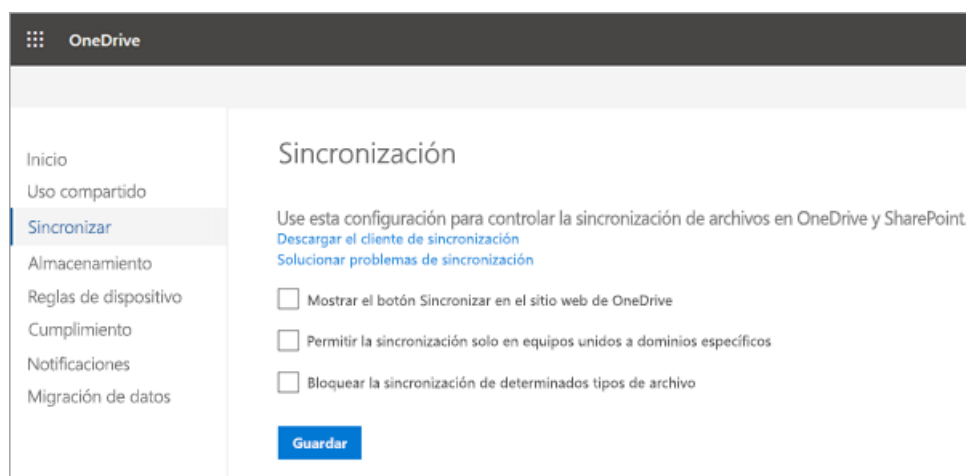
OneDrive

Inicio
Uso compartido
Sincronizar
Almacenamiento
Reglas de dispositivo
Cumplimiento
Notificaciones
Migración de datos

Sincronización

Use esta configuración para controlar la sincronización de archivos en OneDrive y SharePoint
Descargar el cliente de sincronización
Solucionar problemas de sincronización

Mostrar el botón Sincronizar en el sitio web de OneDrive

Permitir la sincronización solo en equipos unidos a dominios específicos

Bloquear la sincronización de determinados tipos de archivo

Guardar